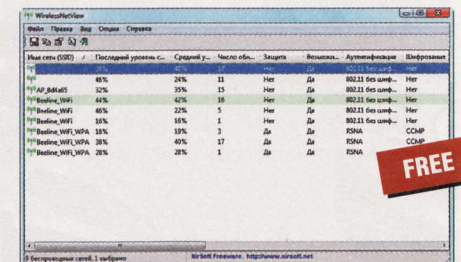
WirelessNetView

Файл Правка Вид Опции Справка

| Имя сети (SSID) | Последний уровень с... | Средний у... | Число обн... | Защита | Возможн... | Аутентификация | Шифрование |
|---|---|---|---|---|---|---|---|
| | 37% | 40% | 17 | Нет | Да | 802.11 без шиф... | Нет |
| | 46% | 24% | 11 | Нет | Да | 802.11 без шиф... | Нет |
| AP_8dka65 | 32% | 35% | 15 | Нет | Да | 802.11 без шиф... | Нет |
| Beeline_WiFi | 44% | 42% | 16 | Нет | Да | 802.11 без шиф... | Нет |
| Beeline_WiFi | 46% | 22% | 5 | Нет | Да | 802.11 без шиф... | Нет |
| Beeline_WiFi | 16% | 16% | 1 | Нет | Да | 802.11 без шиф... | Нет |
| Beeline_WiFi_WPA | 18% | 19% | 3 | Да | Да | RSNA | CCMP |
| Beeline_WiFi_WPA | 28% | 40% | 17 | Да | Да | RSNA | CCMP |
| Beeline_WiFi_WPA | 28% | 28% | 1 | Да | Да | RSNA | CCMP |

FREE

9 беспроводных сетей, 1 выбрано

NirSoft Freeware. http://www.nirsoft.net